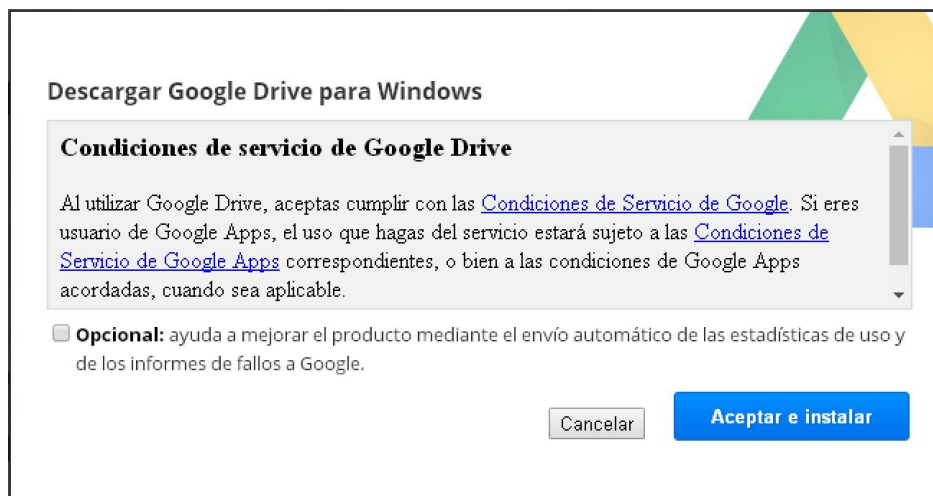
Descargar Google Drive para Windows

Condiciones de servicio de Google Drive

Al utilizar Google Drive, aceptas cumplir con las Condiciones de Servicio de Google. Si eres usuario de Google Apps, el uso que hagas del servicio estará sujeto a las Condiciones de Servicio de Google Apps correspondientes, o bien a las condiciones de Google Apps acordadas, cuando sea aplicable.

Opcional: ayuda a mejorar el producto mediante el envío automático de las estadísticas de uso y de los informes de fallos a Google.

Cancelar

Aceptar e instalar